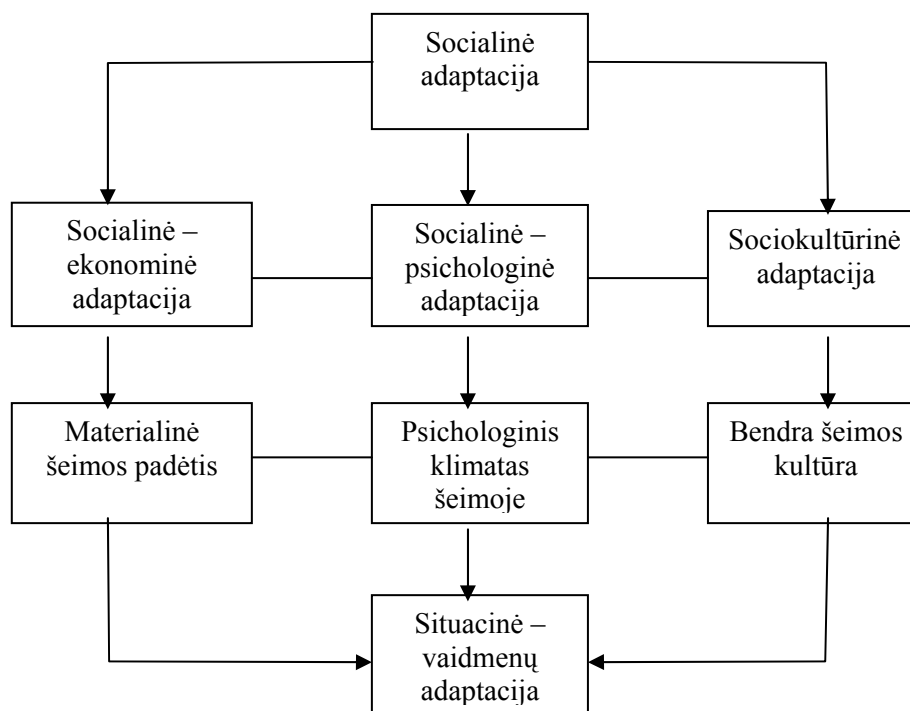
Socialinė adaptacija

Socialinė – ekonominė adaptacija

Socialinė – psichologinė adaptacija

Sociokultūrinė adaptacija

Materialinė šeimos padėtis

Psichologinis klimatas šeimoje

Bendra šeimos kultūra

Situacinė – vaidmenų adaptacija